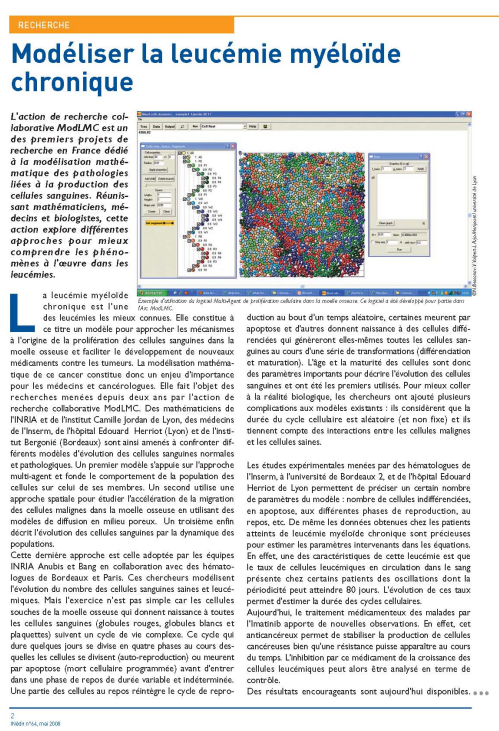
RECHERCHE

# Modéliser la leucémie myéloïde chronique

L'action de recherche collaborative ModLMC est un des premiers projets de recherche en France dédié à la modélisation mathématique des pathologies liées à la production des cellules sanguines. Réunissant mathématiciens, médecins et biologistes, cette action explore différentes approches pour mieux comprendre les phénomènes à l'œuvre dans les leucémies.

Exemple d'utilisation du logiciel MultiAgent de prolifération cellulaire dans la moelle osseuse. Ce logiciel a été développé pour partie dans l'Arc ModLMC.

La leucémie myéloïde chronique est l'une des leucémies les mieux connues. Elle constitue à ce titre un modèle pour approcher les mécanismes à l'origine de la prolifération des cellules sanguines dans la moelle osseuse et faciliter le développement de nouveaux médicaments contre les tumeurs. La modélisation mathématique de ce cancer constitue donc un enjeu d'importance pour les médecins et cancérologues. Elle fait l'objet des recherches menées depuis deux ans par l'action de recherche collaborative ModLMC. Des mathématiciens de l'INRIA et de l'Institut Camille Jordan de Lyon, des médecins de l'Inserm, de l'hôpital Edouard Herriot (Lyon) et de l'institut Bergonie (Bordeaux) sont ainsi amenés à confronter différents modèles d'évolution des cellules sanguines normales et pathologiques. Un premier modèle s'appuie sur l'approche multi-agent et fonde le comportement de la population des cellules sur celui de ses membres. Un second utilise une approche spatiale pour étudier l'accélération de la migration des cellules malignes dans la moelle osseuse en utilisant des modèles de diffusion en milieu poreux. Un troisième enfin décrit l'évolution des cellules sanguines par la dynamique des populations.

Cette dernière approche est celle adoptée par les équipes INRIA Anubis et Bang en collaboration avec des hématologues de Bordeaux et Paris. Ces chercheurs modélisent l'évolution du nombre des cellules sanguines saines et leucémiques. Mais l'exercice n'est pas simple car les cellules souches de la moelle osseuse qui donnent naissance à toutes les cellules sanguines (globules rouges, globules blancs et plaquettes) suivent un cycle de vie complexe. Ce cycle qui dure quelques jours se divise en quatre phases au cours desquelles les cellules se divisent (auto-reproduction) ou meurent par apoptose (mort cellulaire programmée) avant d'entrer dans une phase de repos de durée variable et indéterminée. Une partie des cellules au repos réintègre le cycle de reproduction au bout d'un temps aléatoire, certaines meurent par apoptose et d'autres donnent naissance à des cellules différenciées qui généreront elles-mêmes toutes les cellules sanguines au cours d'une série de transformations (différenciation et maturation). L'âge et la maturité des cellules sont donc des paramètres importants pour décrire l'évolution des cellules sanguines et ont été les premiers utilisés. Pour mieux coller à la réalité biologique, les chercheurs ont ajouté plusieurs complications aux modèles existants : ils considèrent que la durée du cycle cellulaire est aléatoire (et non fixe) et ils tiennent compte des interactions entre les cellules malignes et les cellules saines.

Les études expérimentales menées par des hématologues de l'Inserm, à l'université de Bordeaux 2, et de l'hôpital Edouard Herriot de Lyon permettent de préciser un certain nombre de paramètres du modèle : nombre de cellules indifférenciées, en apoptose, aux différentes phases de reproduction, au repos, etc. De même les données obtenues chez les patients atteints de leucémie myéloïde chronique sont précieuses pour estimer les paramètres intervenants dans les équations. En effet, une des caractéristiques de cette leucémie est que le taux de cellules leucémiques en circulation dans le sang présente chez certains patients des oscillations dont la périodicité peut atteindre 80 jours. L'évolution de ces taux permet d'estimer la durée des cycles cellulaires.

Aujourd'hui, le traitement médicamenteux des malades par l'imatinib apporte de nouvelles observations. En effet, cet anticancéreux permet de stabiliser la production de cellules cancéreuses bien qu'une résistance puisse apparaître au cours du temps. L'inhibition par ce médicament de la croissance des cellules leucémiques peut alors être analysé en terme de contrôle.

Des résultats encourageants sont aujourd'hui disponibles. ...

2
INédit n°64, mai 2008